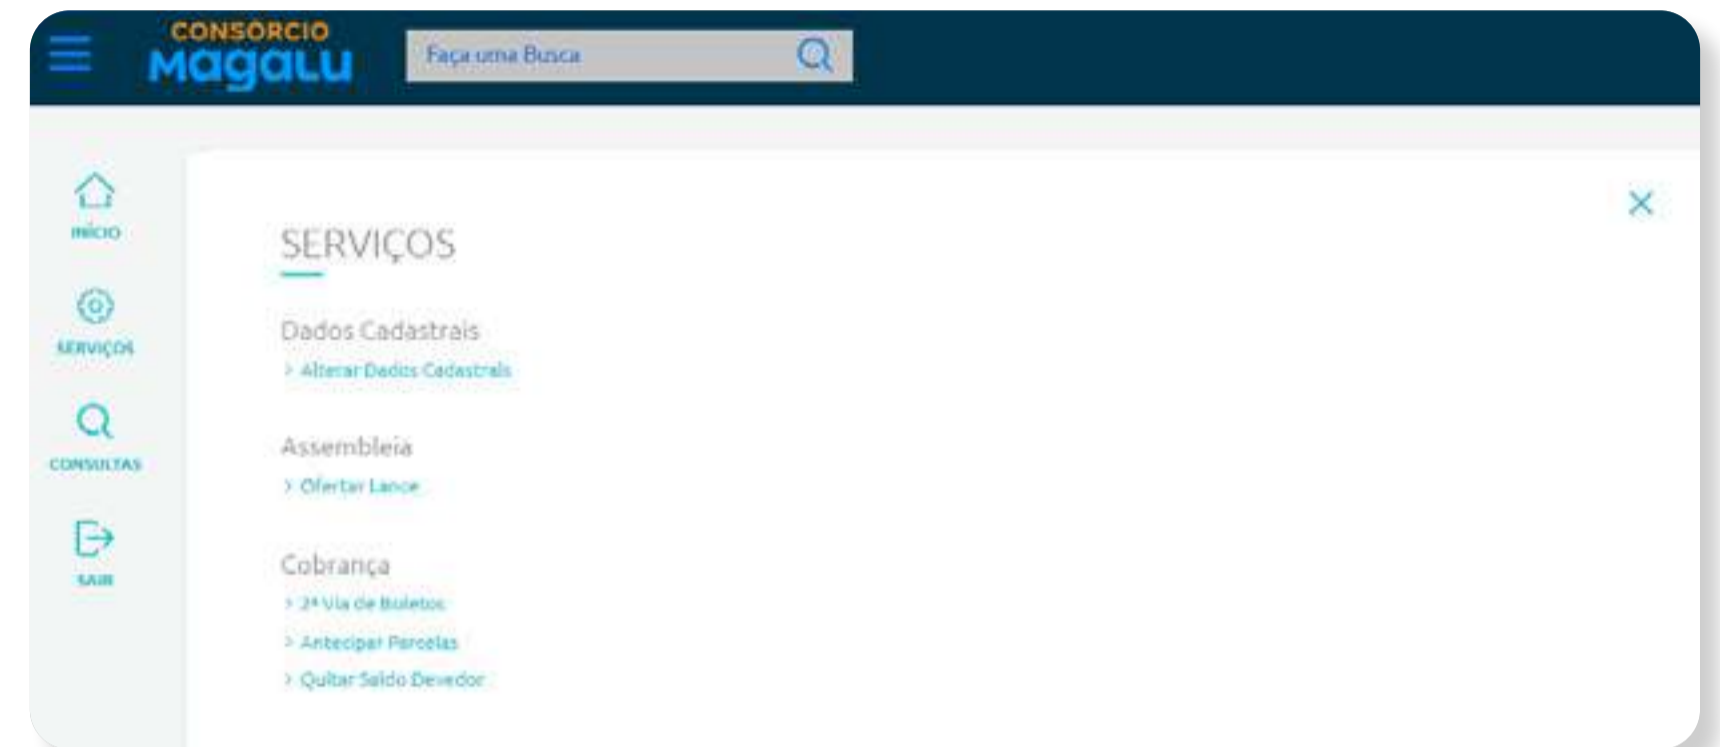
CONSÓRCIO
magalu

Faça uma Busca

INÍCIO

SERVIÇOS

CONSULTAS

SAIR

SERVIÇOS

Dados Cadastrais
> Alterar Dados Cadastrais

Assembleia
> Ofertar Lance

Cobrança
> 2ª Via de Boletos
> Antecipar Parcelas
> Quitar Saldo Devedor